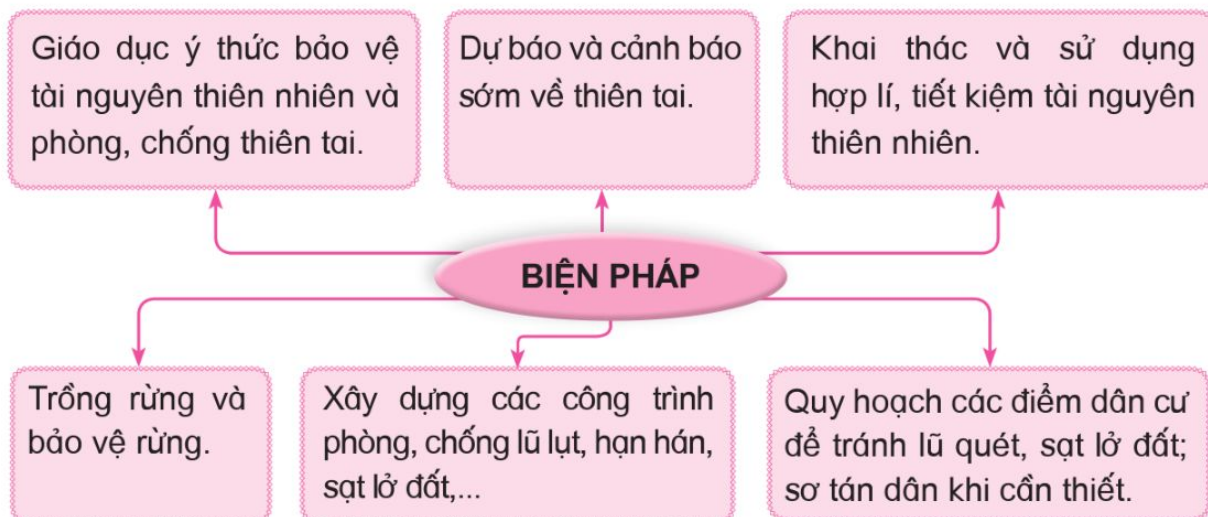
Giáo dục ý thức bảo vệ tài nguyên thiên nhiên và phòng, chống thiên tai.

Dự báo và cảnh báo sớm về thiên tai.

Khai thác và sử dụng hợp lí, tiết kiệm tài nguyên thiên nhiên.

BIỆN PHÁP

Trồng rừng và bảo vệ rừng.

Xây dựng các công trình phòng, chống lũ lụt, hạn hán, sạt lở đất,...

Quy hoạch các điểm dân cư để tránh lũ quét, sạt lở đất; sơ tán dân khi cần thiết.